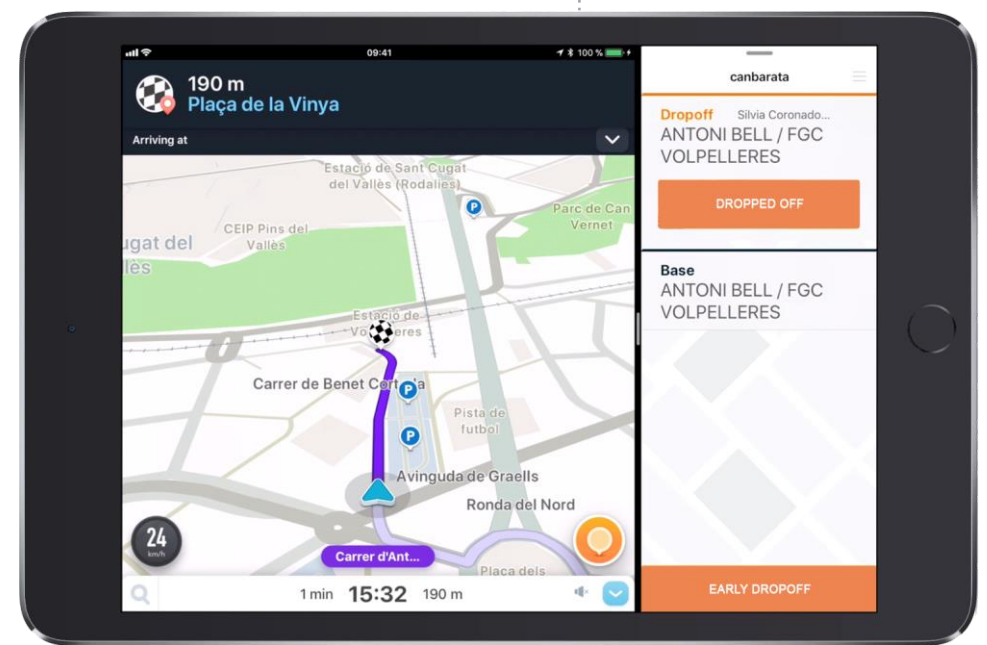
09:41

100 %

190 m
Plaça de la Vinya

Arriving at

Estació de Sant Cugat del Vallès (Rodalies)

P

Parc de Can Vernet

CEIP Pins del Vallès

ugat del llès

Estació de Vo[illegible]eres

Carrer de Benet Cort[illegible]a

P

P

Pista de futbol

Avinguda de Graells

Ronda del Nord

24
km/h

Carrer d'Ant...

Plaça dels

1 min 15:32 190 m

canbarata

Dropoff Silvia Coronado...
ANTONI BELL / FGC VOLPELLERES

DROPPED OFF

Base
ANTONI BELL / FGC VOLPELLERES

EARLY DROPOFF